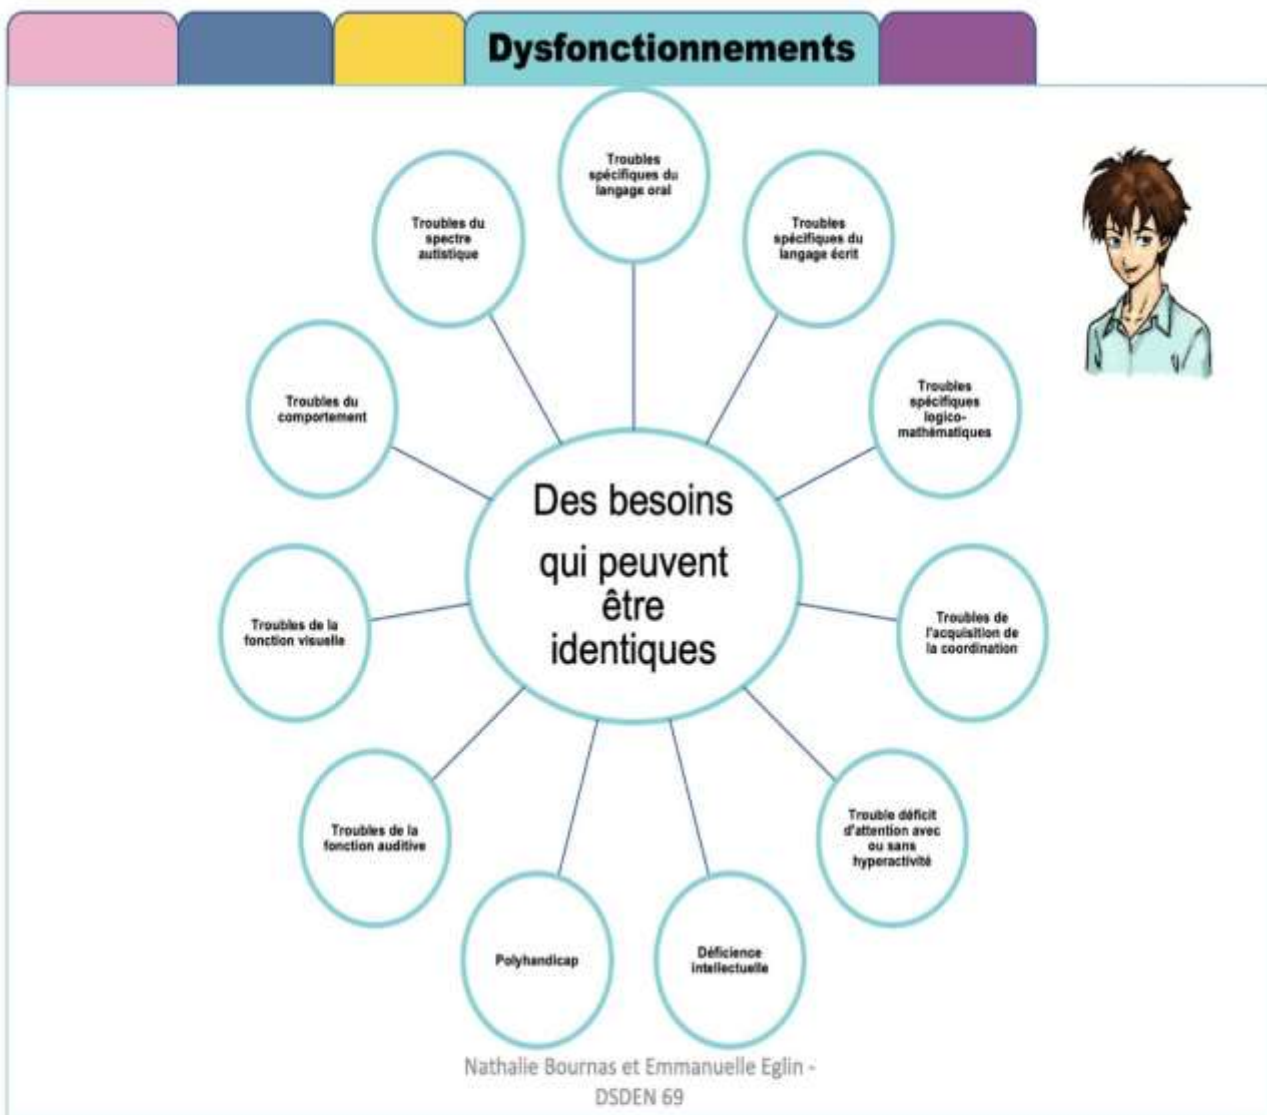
Dysfonctionnements

Des besoins qui peuvent être identiques

Troubles spécifiques du langage oral

Troubles spécifiques du langage écrit

Troubles spécifiques logico-mathématiques

Troubles de l'acquisition de la coordination

Trouble déficit d'attention avec ou sans hyperactivité

Déficience intellectuelle

Polyhandicap

Troubles de la fonction auditive

Troubles de la fonction visuelle

Troubles du comportement

Troubles du spectre autistique

Nathalie Bournas et Emmanuelle Eglin - DSDEN 69